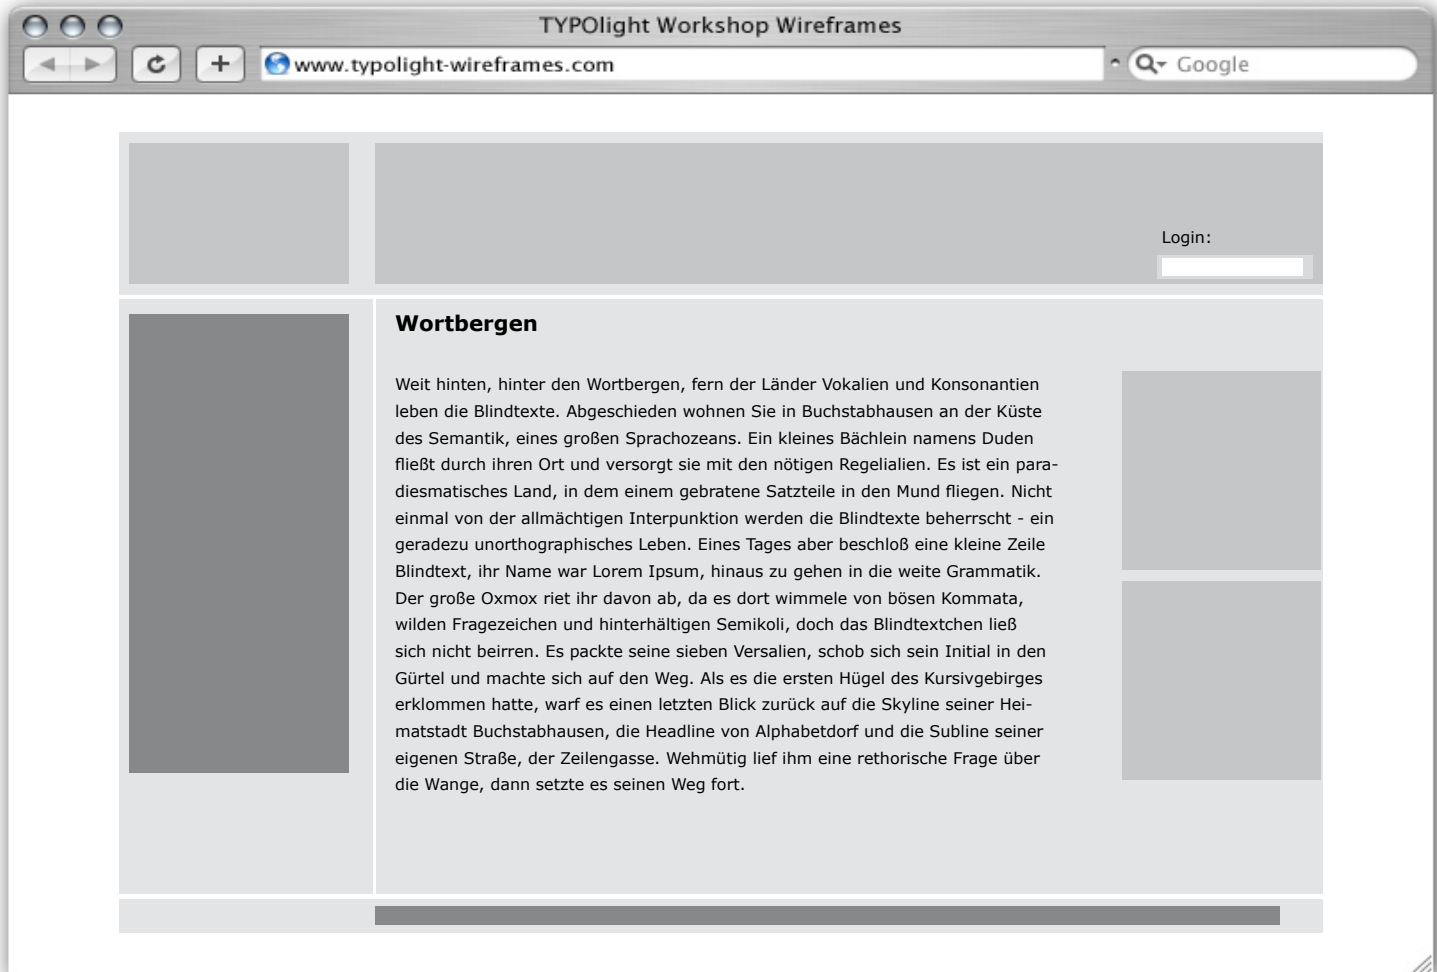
TYPOlight Workshop Wireframes

www.typolight-wireframes.com

Google

Login:

Wortbergen

Weit hinten, hinter den Wortbergen, fern der Länder Vokalien und Konsonantien leben die Blindtexte. Abgeschieden wohnen Sie in Buchstabhausen an der Küste des Semantik, eines großen Sprachozeans. Ein kleines Bächlein namens Duden fließt durch ihren Ort und versorgt sie mit den nötigen Regelialien. Es ist ein paradiesmatisches Land, in dem einem gebratene Satzteile in den Mund fliegen. Nicht einmal von der allmächtigen Interpunktion werden die Blindtexte beherrscht - ein geradezu unorthographisches Leben. Eines Tages aber beschloß eine kleine Zeile Blindtext, ihr Name war Lorem Ipsum, hinaus zu gehen in die weite Grammatik. Der große Oxmox riet ihr davon ab, da es dort wimmele von bösen Kommata, wilden Fragezeichen und hinterhältigen Semikoli, doch das Blindtextchen ließ sich nicht beirren. Es packte seine sieben Versalien, schob sich sein Initial in den Gürtel und machte sich auf den Weg. Als es die ersten Hügel des Kursivgebirges erklommen hatte, warf es einen letzten Blick zurück auf die Skyline seiner Heimatstadt Buchstabhausen, die Headline von Alphabetdorf und die Subline seiner eigenen Straße, der Zeilengasse. Wehmütig lief ihm eine rethorische Frage über die Wange, dann setzte es seinen Weg fort.